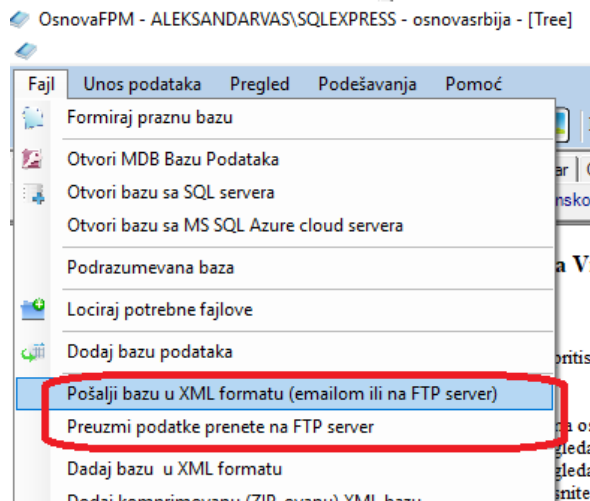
OsnovaFPM - ALEKSANDARVAS\SQLEXPRESS - osnovasrbija - [Tree]

Fajl Unos podataka Pregled Podešavanja Pomoć

Formiraj praznu bazu

Otvori MDB Bazu Podataka

Otvori bazu sa SQL servera

Otvori bazu sa MS SQL Azure cloud servera

Podrazumevana baza

Lociraj potrebne fajlove

Dodaj bazu podataka

Pošalji bazu u XML formatu (emailom ili na FTP server)

Preuzmi podatke prenete na FTP server

Dadaj bazu u XML formatu

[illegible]

ar

nsko

a V

oritis

a os

gleda

gleda

snite